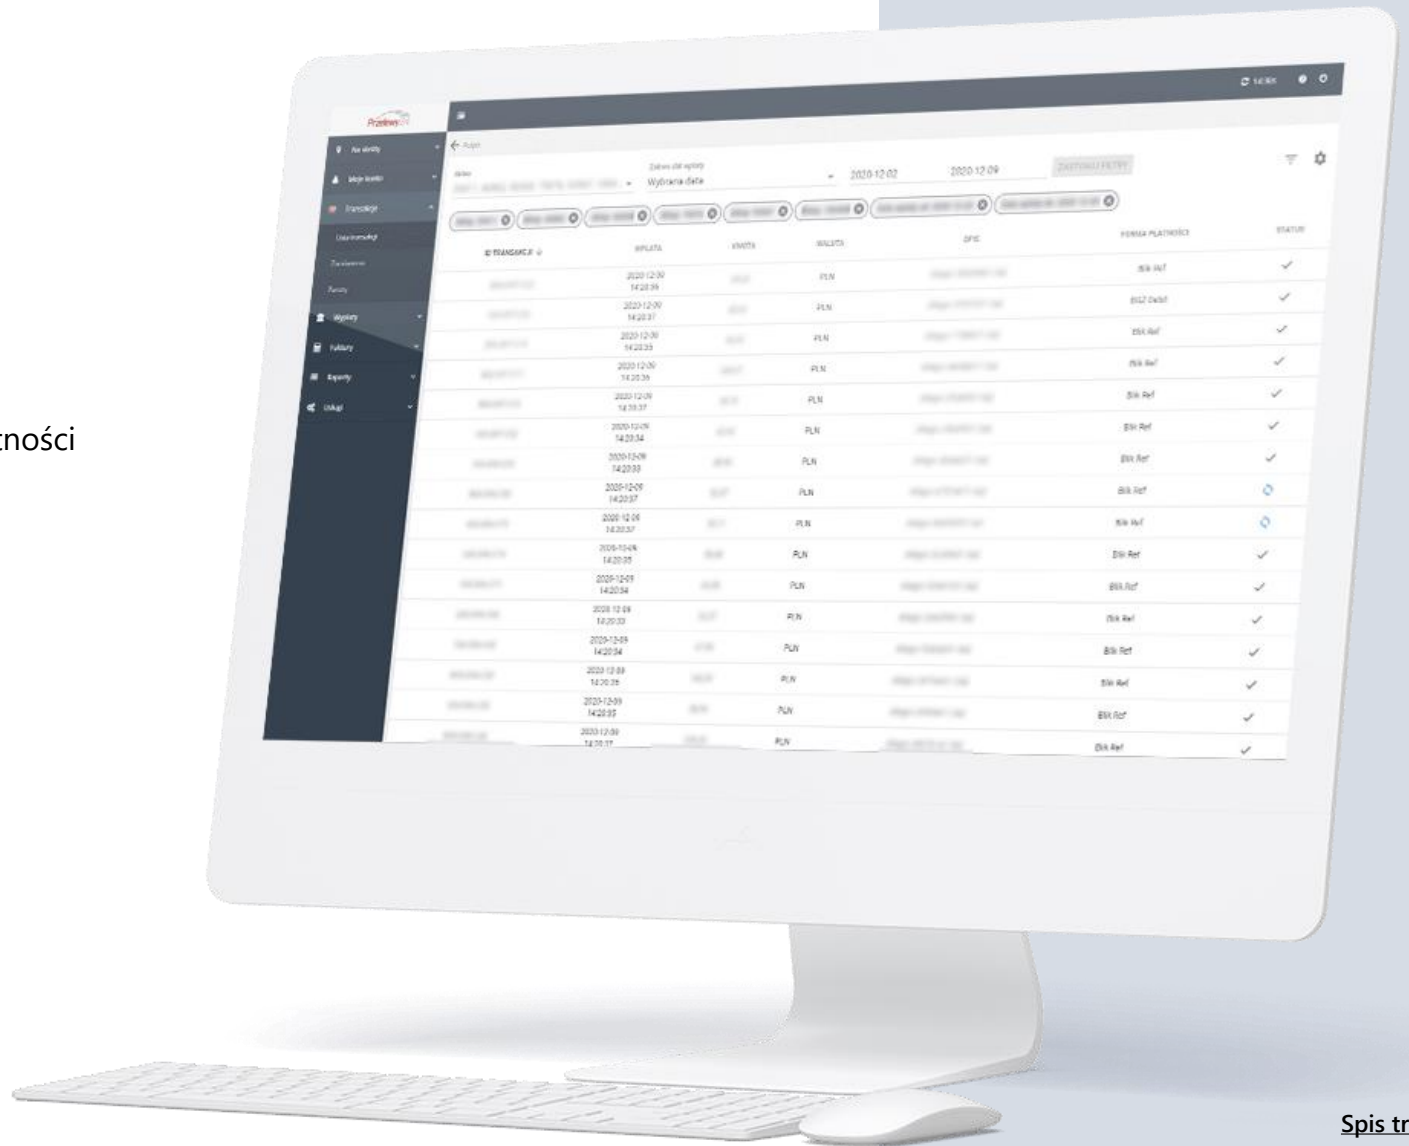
ności

Przelewy24

Pulpit

Twoje konto

Moje konto

Transakcje

Lista transakcji

Zwroty

Wypłaty

Faktury

Raporty

Usługi

Zakres dat wpłaty

Wybrana data

2020-12-02

2020-12-09

ZASTOSUJ FILTRY

ID TRANSAKCJI

WPŁATA

KWOTA

WALUTA

OPIS

FORMA PŁATNOŚCI

STATUS

| ID TRANSAKCJI | WPŁATA | KWOTA | WALUTA | OPIS | FORMA PŁATNOŚCI | STATUS |
|---|---|---|---|---|---|---|
| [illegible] | 2020-12-09 14:20:39 | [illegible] | PLN | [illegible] | Blik Ref | ✓ |
| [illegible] | 2020-12-09 14:20:37 | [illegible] | PLN | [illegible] | BGŻ Debit | ✓ |
| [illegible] | 2020-12-09 14:20:33 | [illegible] | PLN | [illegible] | Blik Ref | ✓ |
| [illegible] | 2020-12-09 14:20:39 | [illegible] | PLN | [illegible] | Blik Ref | ✓ |
| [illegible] | 2020-12-09 14:20:37 | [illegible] | PLN | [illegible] | Blik Ref | ✓ |
| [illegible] | 2020-12-09 14:20:34 | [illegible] | PLN | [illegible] | Blik Ref | ✓ |
| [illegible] | 2020-12-09 14:20:33 | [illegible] | PLN | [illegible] | Blik Ref | ✓ |
| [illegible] | 2020-12-09 14:20:37 | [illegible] | PLN | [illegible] | Blik Ref | |
| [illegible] | 2020-12-09 14:20:37 | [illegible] | PLN | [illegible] | Blik Ref | |
| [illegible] | 2020-12-09 14:20:35 | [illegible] | PLN | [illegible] | Blik Ref | ✓ |
| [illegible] | 2020-12-09 14:20:34 | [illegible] | PLN | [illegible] | Blik Ref | ✓ |
| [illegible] | 2020-12-09 14:20:33 | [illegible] | PLN | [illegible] | Blik Ref | ✓ |
| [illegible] | 2020-12-09 14:20:34 | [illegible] | PLN | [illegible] | Blik Ref | ✓ |
| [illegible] | 2020-12-09 14:20:39 | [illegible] | PLN | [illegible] | Blik Ref | ✓ |
| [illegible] | 2020-12-09 14:20:35 | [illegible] | PLN | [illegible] | Blik Ref | ✓ |
| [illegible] | 2020-12-09 14:20:37 | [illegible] | PLN | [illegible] | Blik Ref | ✓ |

Spis tr